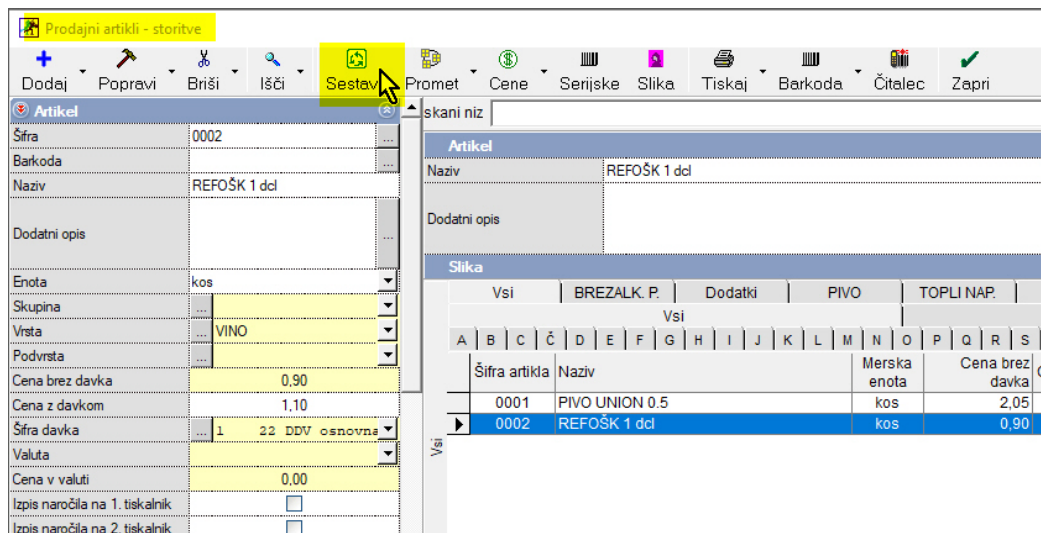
Prodajni artikli - storitve

Dodaj Popravi Briši Išči Sestav Promet Cene Serijske Slika Tiskaj Barkoda Čitalec Zapri

Artikel

| | |
|---|---|
| Šifra | 0002 |
| Barkoda | |
| Naziv | REFOŠK 1 dcl |
| Dodatni opis | |
| Enota | kos |
| Skupina | |
| Vrsta | VINO |
| Podvrsta | |
| Cena brez davka | 0,90 |
| Cena z davkom | 1,10 |
| Šifra davka | 1 22 DDV osnovna |
| Valuta | |
| Cena v valuti | 0,00 |
| Izpis naročila na 1. tiskalnik | |
| Izpis naročila na 2. tiskalnik | |

skani niz

Artikel

Naziv REFOŠK 1 dcl

Dodatni opis

Slika

Vsi BREZALK. P. Dodatki PIVO TOPLI NAP.

Vsi

A B C Č D E F G H I J K L M N O P Q R S

Vsi

| Šifra artikla | Naziv | Merska enota | Cena brez davka |
|---|---|---|---|
| 0001 | PIVO UNION 0.5 | kos | 2,05 |
| 0002 | REFOŠK 1 dcl | kos | 0,90 |